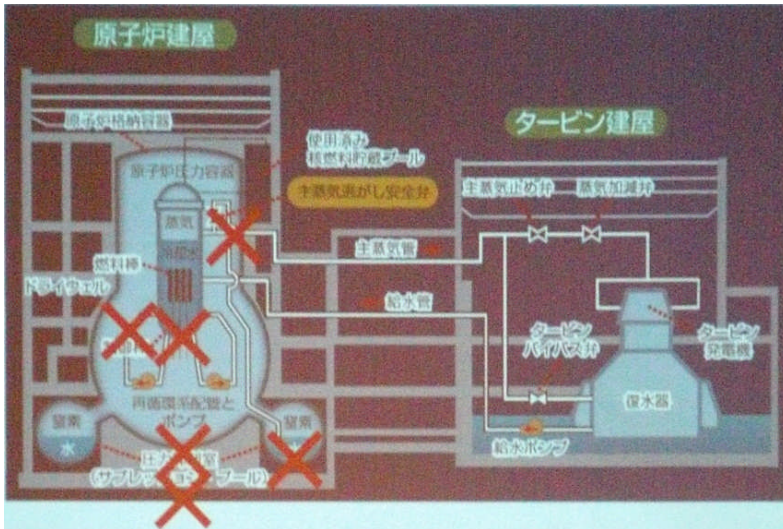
原子炉建屋

タービン建屋

原子炉格納容器

使用済み核燃料貯蔵プール

原子炉圧力容器

主蒸気逃がし安全弁

主蒸気止め弁

蒸気加減弁

蒸気

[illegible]

主蒸気管

燃料棒

ドライウェル

給水管

タービンバイパス弁

タービン発電機

再循環系配管とポンプ

復水器

窒素

水

窒素

圧力抑制室
(サプレッション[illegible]プール)

給水ポンプ